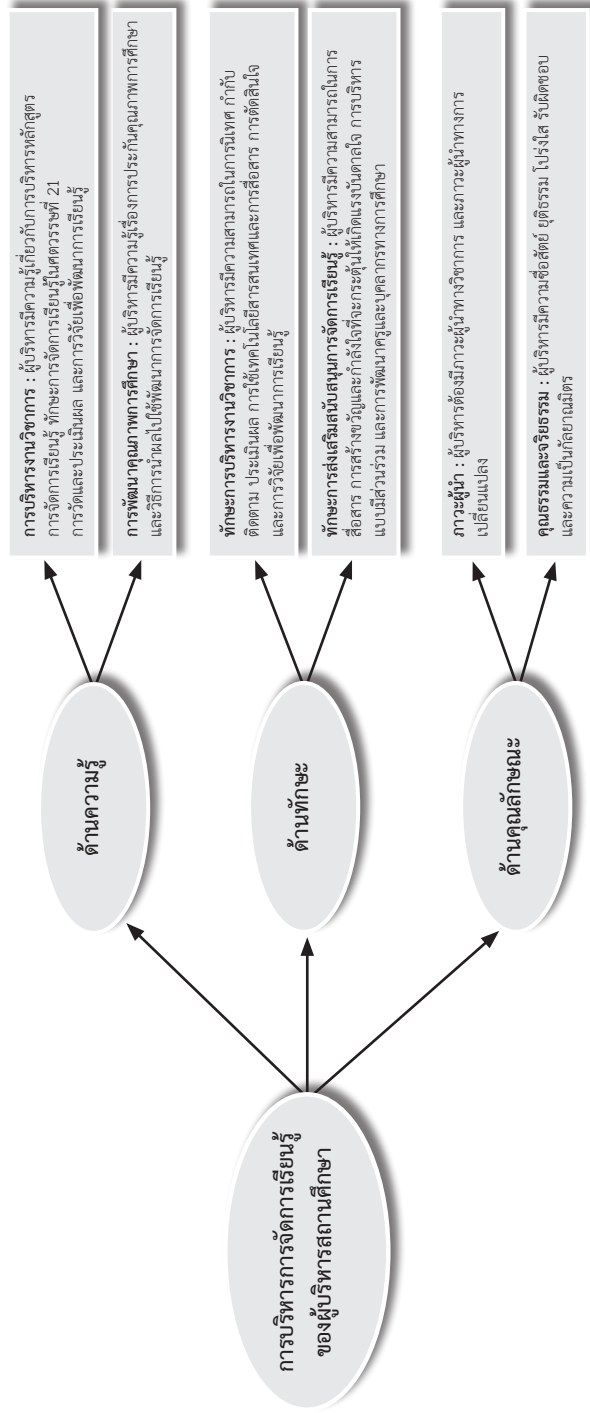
การบริหารการจัดการเรียนรู้ของผู้บริหารสถานศึกษา

ด้านความรู้

ด้านทักษะ

ด้านคุณลักษณะ

**การบริหารงานวิชาการ** : ผู้บริหารมีความรู้เกี่ยวกับการบริหารหลักสูตร การจัดการเรียนรู้ ทักษะการจัดการเรียนรู้ในศตวรรษที่ 21 การวัดและประเมินผล และการวิจัยเพื่อพัฒนาการเรียนรู้

**การพัฒนาคุณภาพการศึกษา** : ผู้บริหารมีความรู้เรื่องการประกันคุณภาพการศึกษา และวิธีการนำผลไปใช้พัฒนาการจัดการเรียนรู้

**ทักษะการบริหารงานวิชาการ** : ผู้บริหารมีความสามารถในการนิเทศ กำกับ ติดตาม ประเมินผล การใช้เทคโนโลยีสารสนเทศและการสื่อสาร การตัดสินใจ และการวิจัยเพื่อพัฒนาการเรียนรู้

**ทักษะการส่งเสริมสนับสนุนการจัดการเรียนรู้** : ผู้บริหารมีความสามารถในการสื่อสาร การสร้างขวัญและกำลังใจจะกระตุ้นให้เกิดแรงบันดาลใจ การบริหารแบบมีส่วนร่วม และการพัฒนาครูและบุคลากรทางการศึกษา

**ภาวะผู้นำ** : ผู้บริหารต้องมีภาวะผู้นำทางวิชาการ และภาวะผู้นำทางการเปลี่ยนแปลง

**คุณธรรมและจริยธรรม** : ผู้บริหารมีความซื่อสัตย์ ยุติธรรม โปร่งใส รับผิดชอบ และความเป็นกัลยาณมิตร